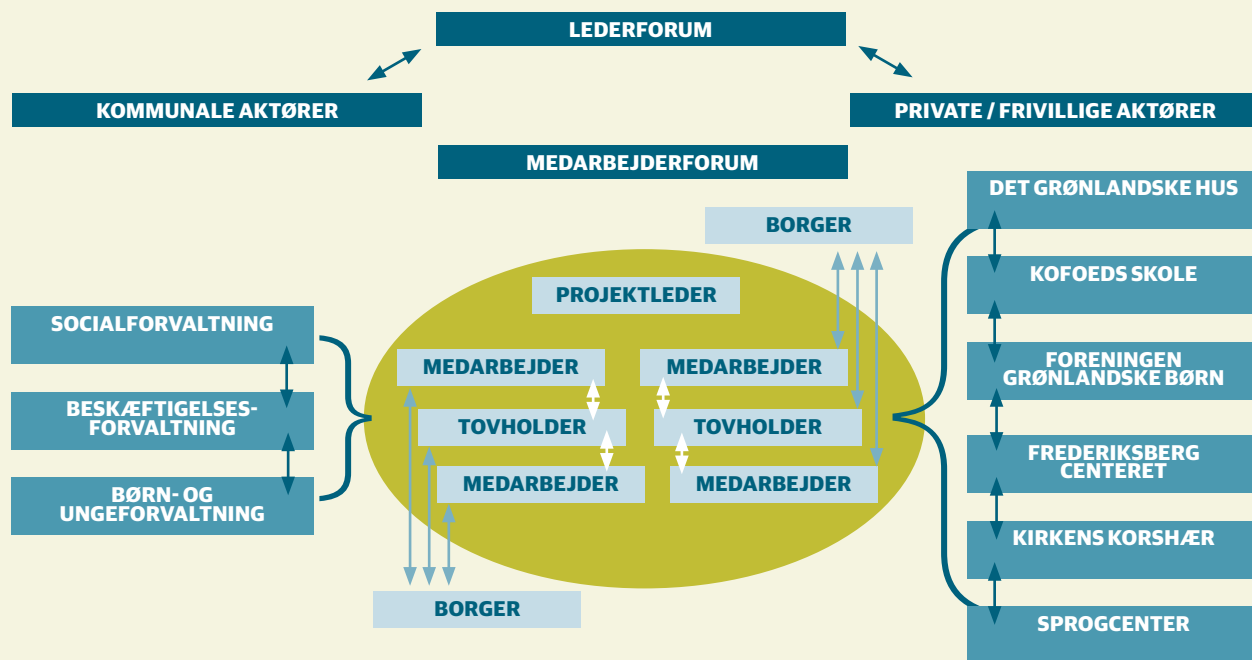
LEDERFORUM

KOMMUNALE AKTØRER

PRIVATE / FRIVILLIGE AKTØRER

MEDARBEJDERFORUM

BORGER

DET GRØNLANDSKE HUS

KOFOEDS SKOLE

FORENINGEN GRØNLANDSKE BØRN

FREDERIKSBERG CENTERET

KIRKENS KORSHÆR

SPROGCENTER

PROJEKTLEDER

SOCIALFORVALTNING

BESKÆFTIGELSES-FORVALTNING

BØRN- OG UNGEFORVALTNING

MEDARBEJDER

MEDARBEJDER

TOVHOLDER

TOVHOLDER

MEDARBEJDER

MEDARBEJDER

BORGER